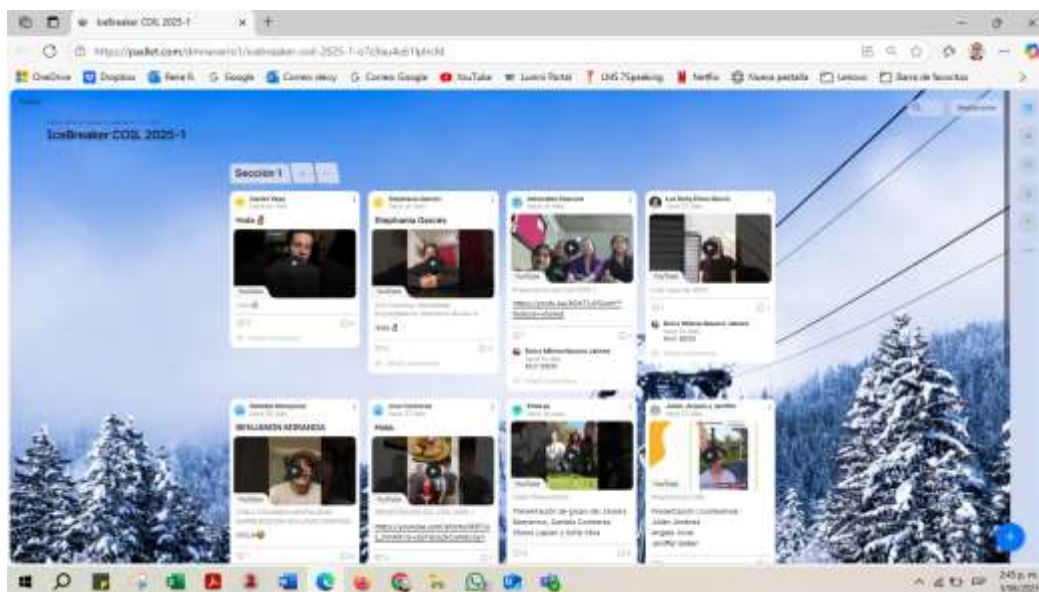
IceBreaker COIL 2025-1

https://padlet.com/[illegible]/icebreaker-coil-2025-1-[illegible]

OneDrive Dropbox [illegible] Google Correo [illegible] Correo Google YouTube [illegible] Netflix Nueva pestaña Lenovo Barra de favoritos

IceBreaker COIL 2025-1

Sección 1

Hola

YouTube

Stephania Garcés

YouTube

Hola

YouTube

https://youtu.be/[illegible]

YouTube

BENJAMIN HERRANDA

YouTube

Hola

YouTube

Hola

https://youtube.com/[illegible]

YouTube

Presentación de grupo de: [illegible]

YouTube

Presentación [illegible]

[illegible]

2:45 p.m.